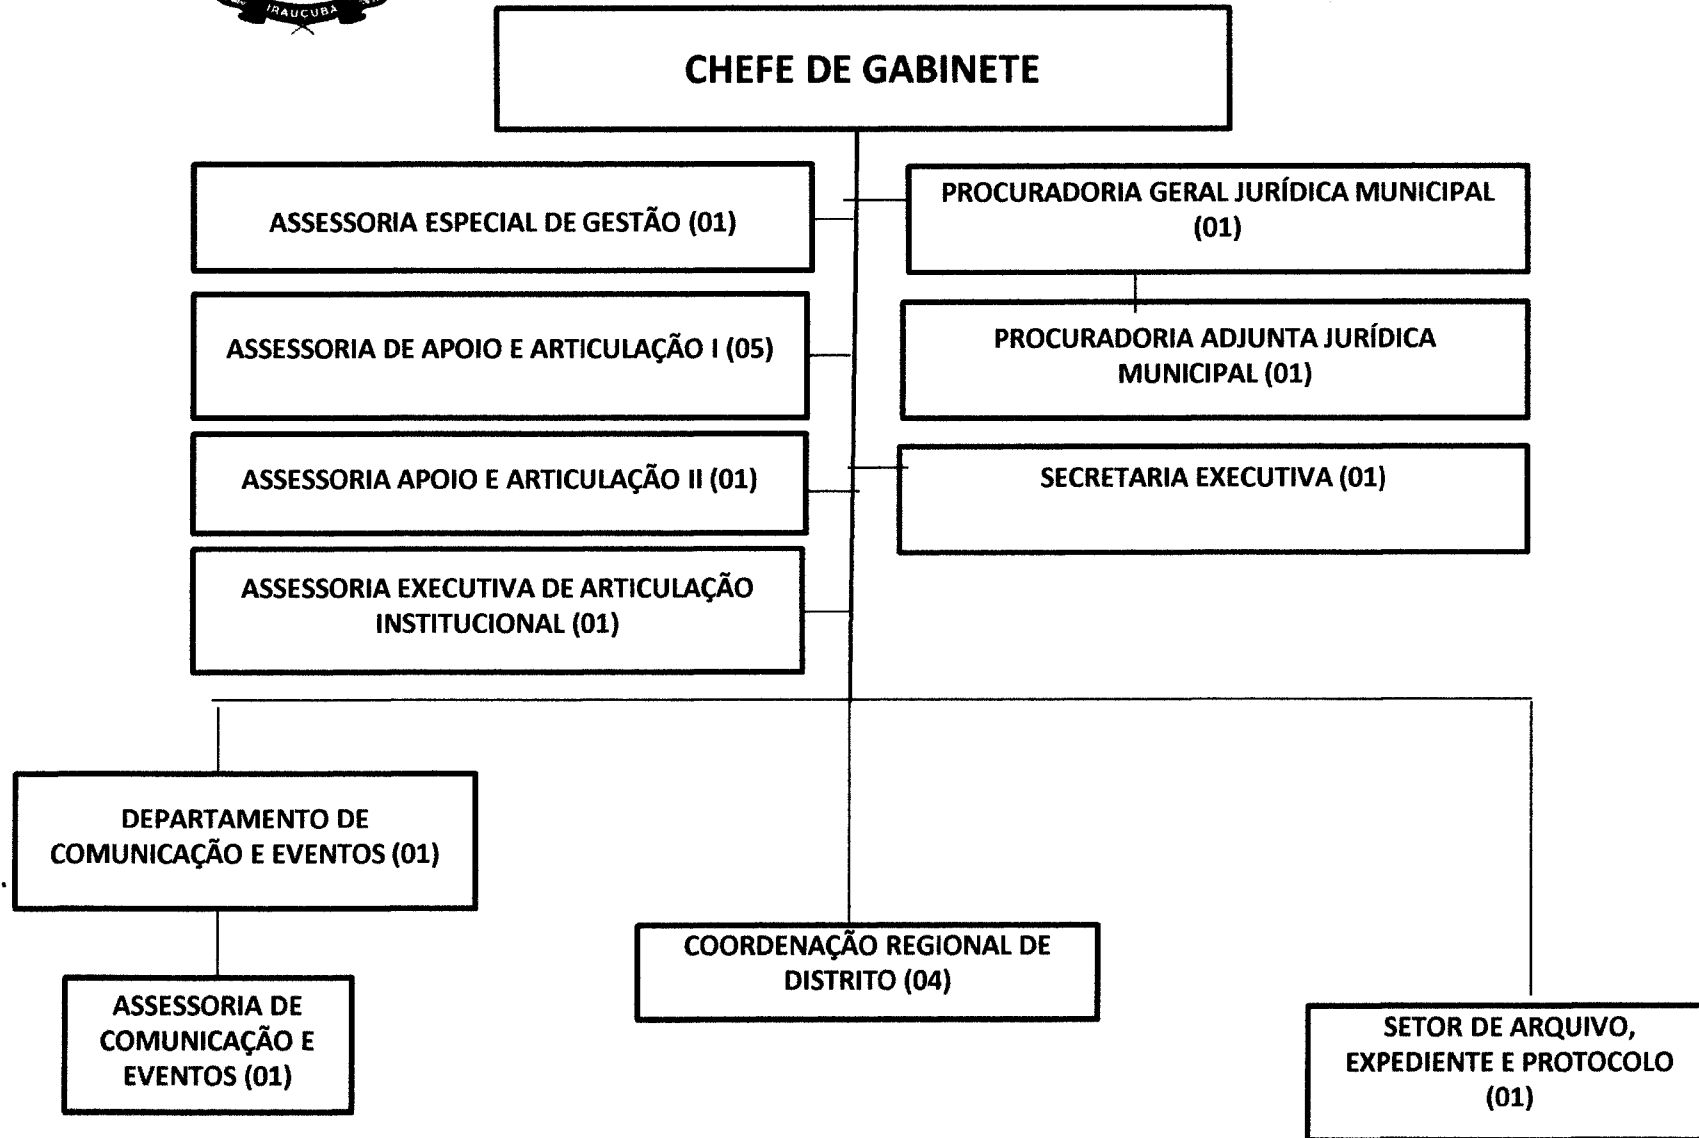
IRAUCUBA

CHEFE DE GABINETE

ASSESSORIA ESPECIAL DE GESTÃO (01)

PROCURADORIA GERAL JURÍDICA MUNICIPAL (01)

ASSESSORIA DE APOIO E ARTICULAÇÃO I (05)

PROCURADORIA ADJUNTA JURÍDICA MUNICIPAL (01)

ASSESSORIA APOIO E ARTICULAÇÃO II (01)

SECRETARIA EXECUTIVA (01)

ASSESSORIA EXECUTIVA DE ARTICULAÇÃO INSTITUCIONAL (01)

DEPARTAMENTO DE COMUNICAÇÃO E EVENTOS (01)

ASSESSORIA DE COMUNICAÇÃO E EVENTOS (01)

COORDENAÇÃO REGIONAL DE DISTRITO (04)

SETOR DE ARQUIVO, EXPEDIENTE E PROTOCOLO (01)